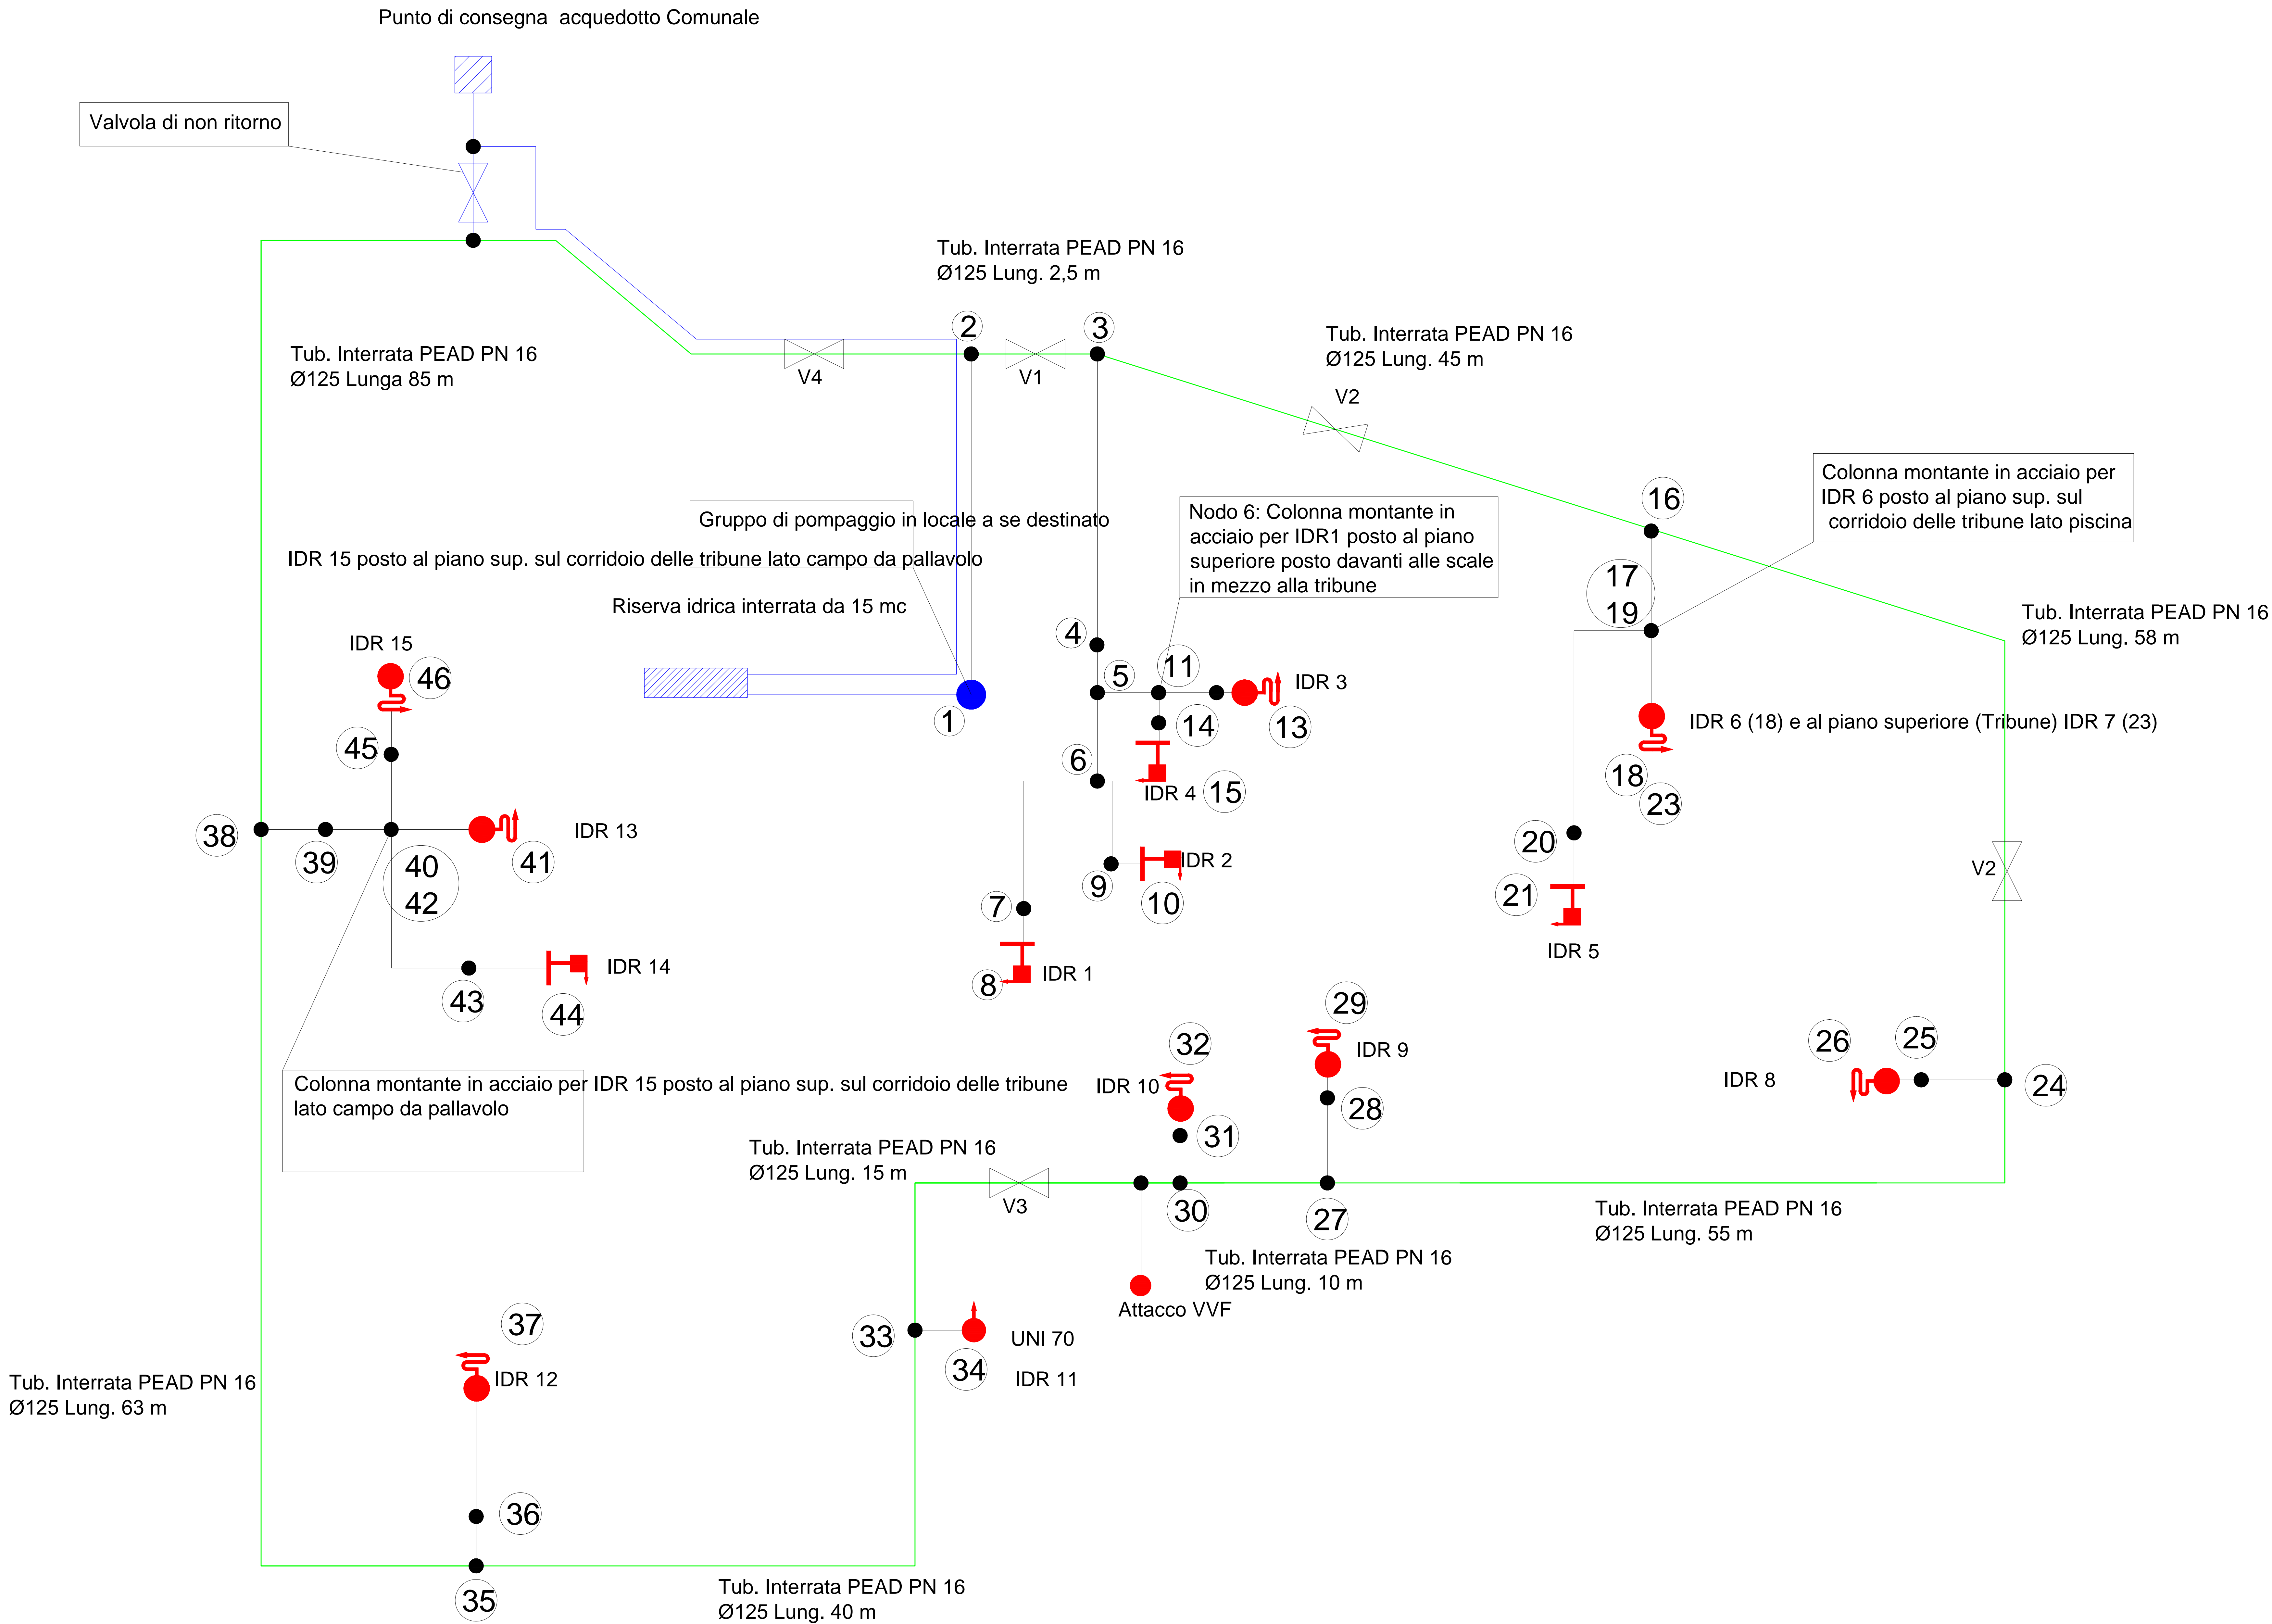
Punto di consegna acquedotto Comunale

Valvola di non ritorno

Tub. Interrata PEAD PN 16
Ø125 Lung. 2,5 m

2

3

Tub. Interrata PEAD PN 16
Ø125 Lung. 45 m

Tub. Interrata PEAD PN 16
Ø125 Lunga 85 m

V4

V1

V2

Colonna montante in acciaio per IDR 6 posto al piano sup. sul corridoio delle tribune lato piscina

16

Gruppo di pompaggio in locale a se destinato

Nodo 6: Colonna montante in acciaio per IDR1 posto al piano superiore posto davanti alle scale in mezzo alla tribune

IDR 15 posto al piano sup. sul corridoio delle tribune lato campo da pallavolo

17
19

Riserva idrica interrata da 15 mc

Tub. Interrata PEAD PN 16
Ø125 Lung. 58 m

IDR 15

46

4

11

5

IDR 3

1

14

13

IDR 6 (18) e al piano superiore (Tribune) IDR 7 (23)

45

6

18

23

IDR 4

15

38

39

IDR 13

40
42

41

20

IDR 2

9

7

10

21

V2

IDR 5

IDR 14

IDR 1

8

43

44

29

32

IDR 9

26

25

IDR 8

24

Colonna montante in acciaio per IDR 15 posto al piano sup. sul corridoio delle tribune lato campo da pallavolo

IDR 10

28

31

Tub. Interrata PEAD PN 16
Ø125 Lung. 15 m

V3

30

27

Tub. Interrata PEAD PN 16
Ø125 Lung. 55 m

Tub. Interrata PEAD PN 16
Ø125 Lung. 10 m

Attacco VVF

37

33

UNI 70

34

IDR 11

Tub. Interrata PEAD PN 16
Ø125 Lung. 63 m

IDR 12

36

35

Tub. Interrata PEAD PN 16
Ø125 Lung. 40 m